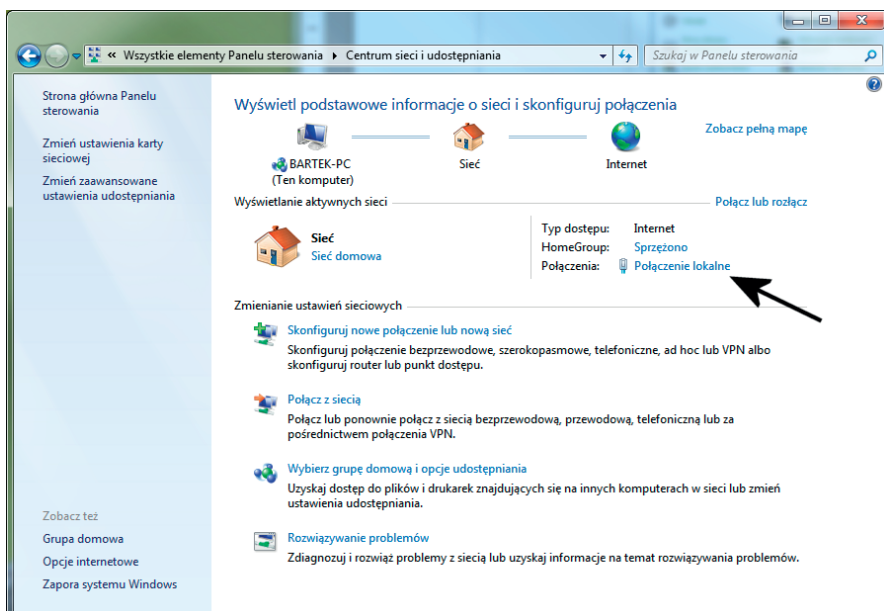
« Wszystkie elementy Panelu sterowania ▸ Centrum sieci i udostępniania

Szukaj w Panelu sterowania

Strona główna Panelu sterowania

Zmień ustawienia karty sieciowej

Zmień zaawansowane ustawienia udostępniania

Zobacz też

Grupa domowa

Opcje internetowe

Zapora systemu Windows

Wyświetl podstawowe informacje o sieci i skonfiguruj połączenia

Zobacz pełną mapę

BARTEK-PC (Ten komputer)

Sieć

Internet

Wyświetlanie aktywnych sieci

Połącz lub rozłącz

Sieć
Sieć domowa

Typ dostępu: Internet
HomeGroup: Sprzężono
Połączenia: Połączenie lokalne

Zmienianie ustawień sieciowych

Skonfiguruj nowe połączenie lub nową sieć
Skonfiguruj połączenie bezprzewodowe, szerokopasmowe, telefoniczne, ad hoc lub VPN albo skonfiguruj router lub punkt dostępu.

Połącz z siecią
Połącz lub ponownie połącz z siecią bezprzewodową, przewodową, telefoniczną lub za pośrednictwem połączenia VPN.

Wybierz grupę domową i opcje udostępniania
Uzyskaj dostęp do plików i drukarek znajdujących się na innych komputerach w sieci lub zmień ustawienia udostępniania.

Rozwiązywanie problemów
Zdiagnozuj i rozwiąż problemy z siecią lub uzyskaj informacje na temat rozwiązywania problemów.